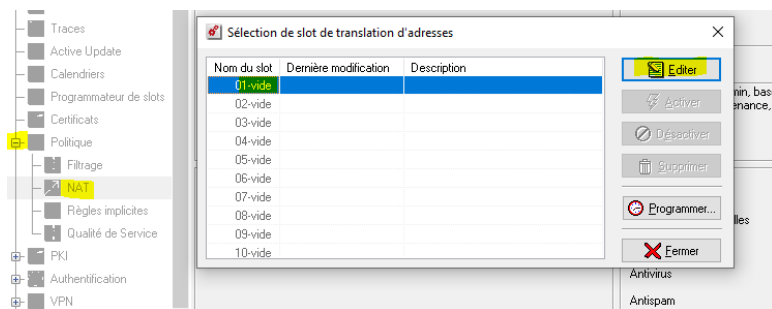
Traces
Active Update
Calendriers
Programmateur de slots
Certificats
Politique
Filtrage
NAT
Règles implicites
Qualité de Service
PKI
Authentification
VPN

Sélection de slot de translation d'adresses

| Nom du slot | Dernière modification | Description |
|---|---|---|
| 01-vide | | |
| 02-vide | | |
| 03-vide | | |
| 04-vide | | |
| 05-vide | | |
| 06-vide | | |
| 07-vide | | |
| 08-vide | | |
| 09-vide | | |
| 10-vide | | |

Editer
Activer
Désactiver
Supprimer
Programmer...
Fermer

nin, bas
enance,
lles
Antivirus
Antispam